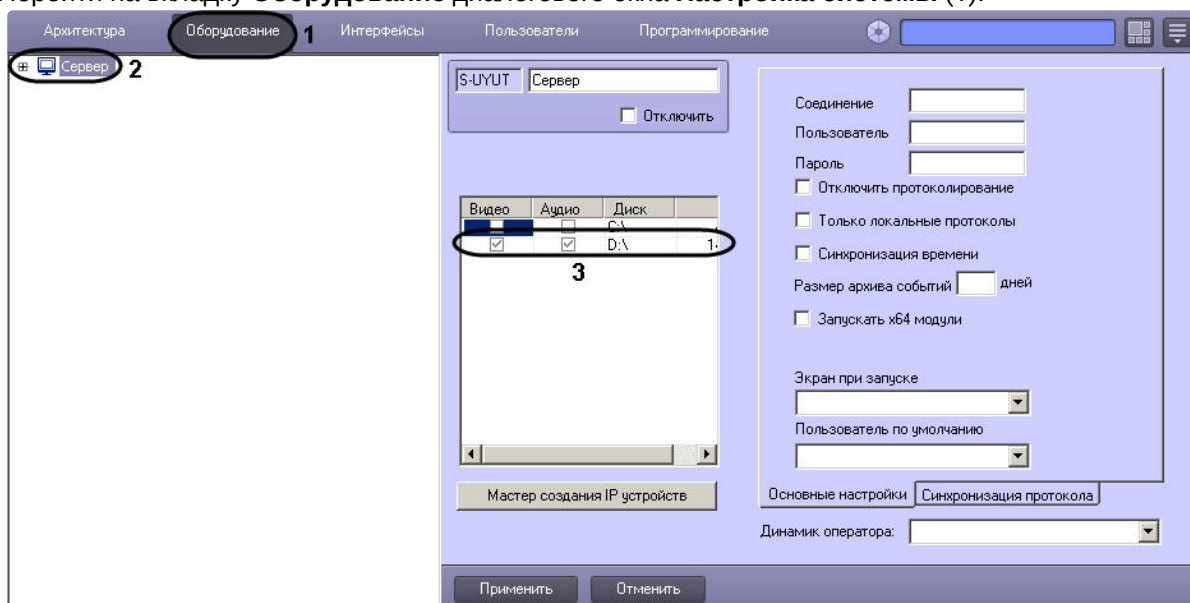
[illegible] на вкладку **Оборудование** диалогового окна **Настройка системы** (1).

Архитектура | Оборудование 1 | Интерфейсы | Пользователи | Программирование

Сервер 2

S-UYUT Сервер

Отключить

| Видео | Аудио | Диск | |
|---|---|---|---|
| | | C:\ | |
| ☑ | ☑ | D:\ | 1 |

3

Мастер создания IP устройств

Соединение

Пользователь

Пароль

Отключить протоколирование

Только локальные протоколы

Синхронизация времени

Размер архива событий дней

Запускать x64 модули

Экран при запуске

Пользователь по умолчанию

Основные настройки | Синхронизация протокола

Динамик оператора:

Применить | Отменить